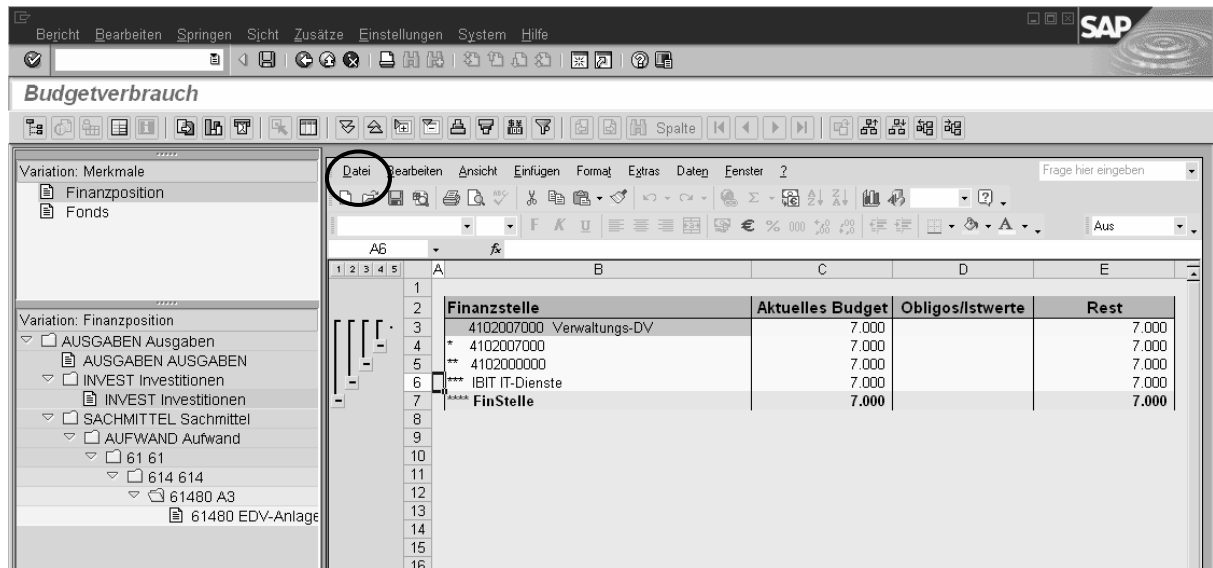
Bericht Bearbeiten Springen Sicht Zusätze Einstellungen System Hilfe

SAP

Budgetverbrauch

Spalte

Variation: Merkmale
Finanzposition
Fonds

Variation: Finanzposition
AUSGABEN Ausgaben
AUSGABEN AUSGABEN
INVEST Investitionen
INVEST Investitionen
SACHMITTEL Sachmittel
AUFWAND Aufwand
61 61
614 614
61480 A3
61480 EDV-Anlage

Datei Bearbeiten Ansicht Einfügen Format Extras Daten Fenster ?

Frage hier eingeben

F K U € % 000 Aus

A6 fx

1 2 3 4 5

| | A | B | C | D | E |
|---|---|---|---|---|---|
| 1 | | | | | |
| 2 | | Finanzstelle | Aktuelles Budget | Obligos/Istwerte | Rest |
| 3 | | 4102007000 Verwaltungs-DV | 7.000 | | 7.000 |
| 4 | | * 4102007000 | 7.000 | | 7.000 |
| 5 | | ** 4102000000 | 7.000 | | 7.000 |
| 6 | | *** IBIT IT-Dienste | 7.000 | | 7.000 |
| 7 | | **** FinStelle | 7.000 | | 7.000 |
| 8 | | | | | |
| 9 | | | | | |
| 10 | | | | | |
| 11 | | | | | |
| 12 | | | | | |
| 13 | | | | | |
| 14 | | | | | |
| 15 | | | | | |
| 16 | | | | | |